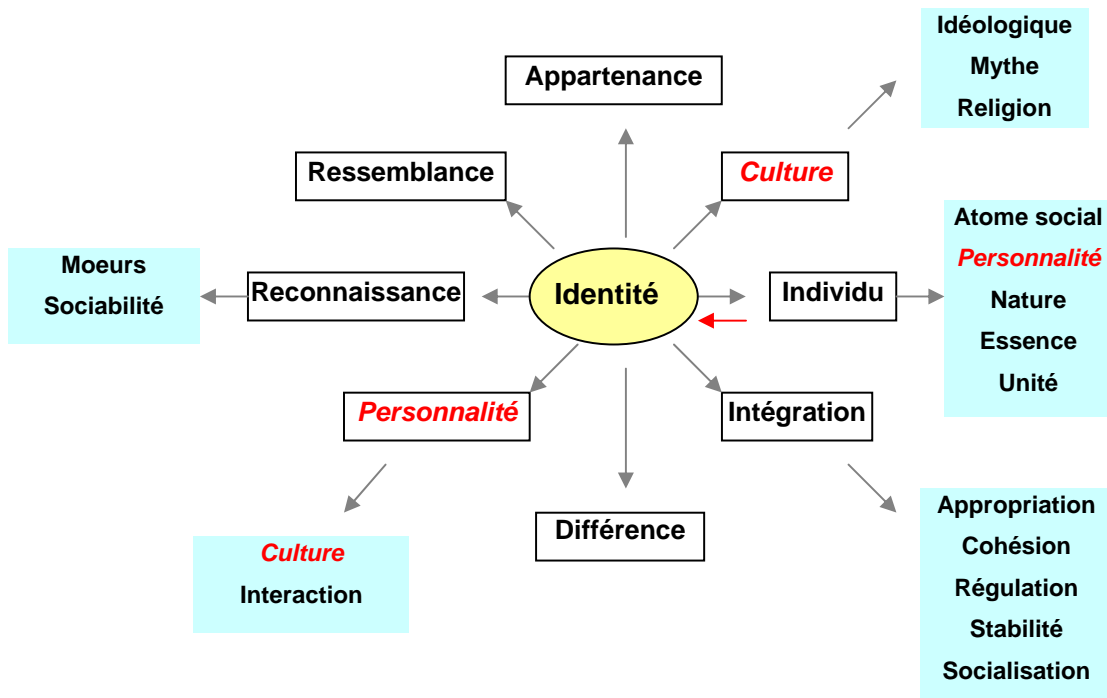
Idéologique
Mythe
Religion

Appartenance

Ressemblance

Culture

Atome social
Personnalité
Nature
Essence
Unité

Moeurs
Sociabilité

Reconnaissance

Identité

Individu

Personnalité

Intégration

Culture
Interaction

Différence

Appropriation
Cohésion
Régulation
Stabilité
Socialisation